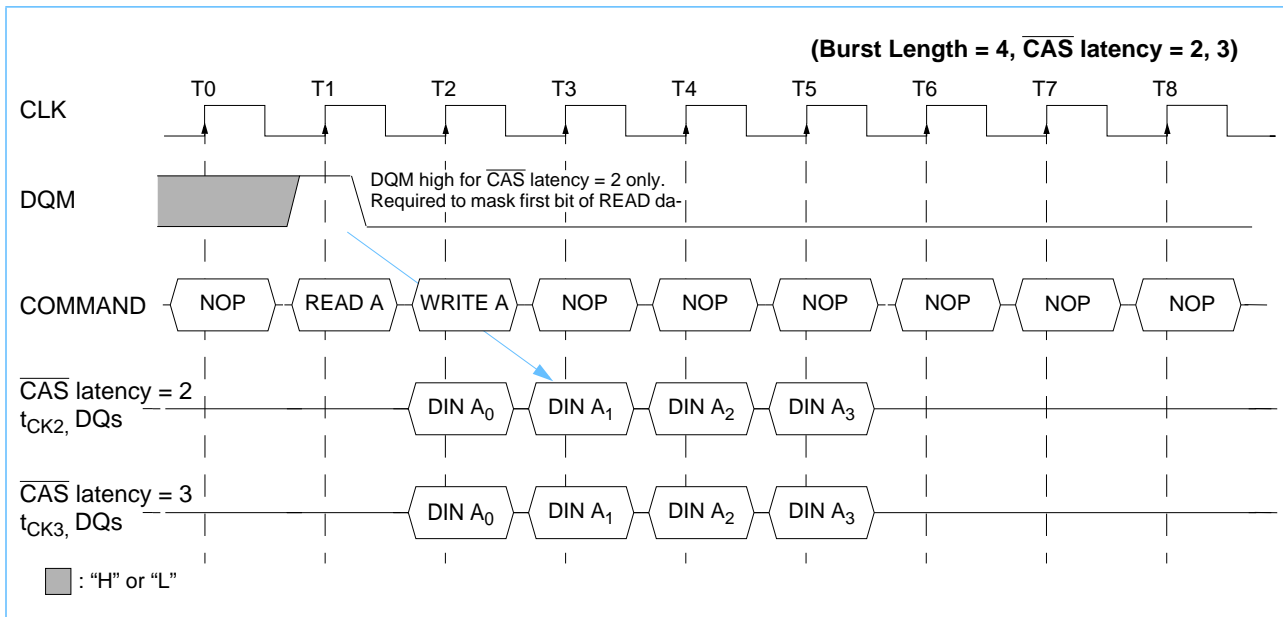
(Burst Length = 4, $\overline{CAS}$ latency = 2, 3)

T0 T1 T2 T3 T4 T5 T6 T7 T8

CLK

DQM

DQM high for $\overline{CAS}$ latency = 2 only. Required to mask first bit of READ da-

COMMAND NOP READ A WRITE A NOP NOP NOP NOP NOP NOP

$\overline{CAS}$ latency = 2 $t_{CK2}$, DQs DIN $A_0$ DIN $A_1$ DIN $A_2$ DIN $A_3$

$\overline{CAS}$ latency = 3 $t_{CK3}$, DQs DIN $A_0$ DIN $A_1$ DIN $A_2$ DIN $A_3$

: "H" or "L"